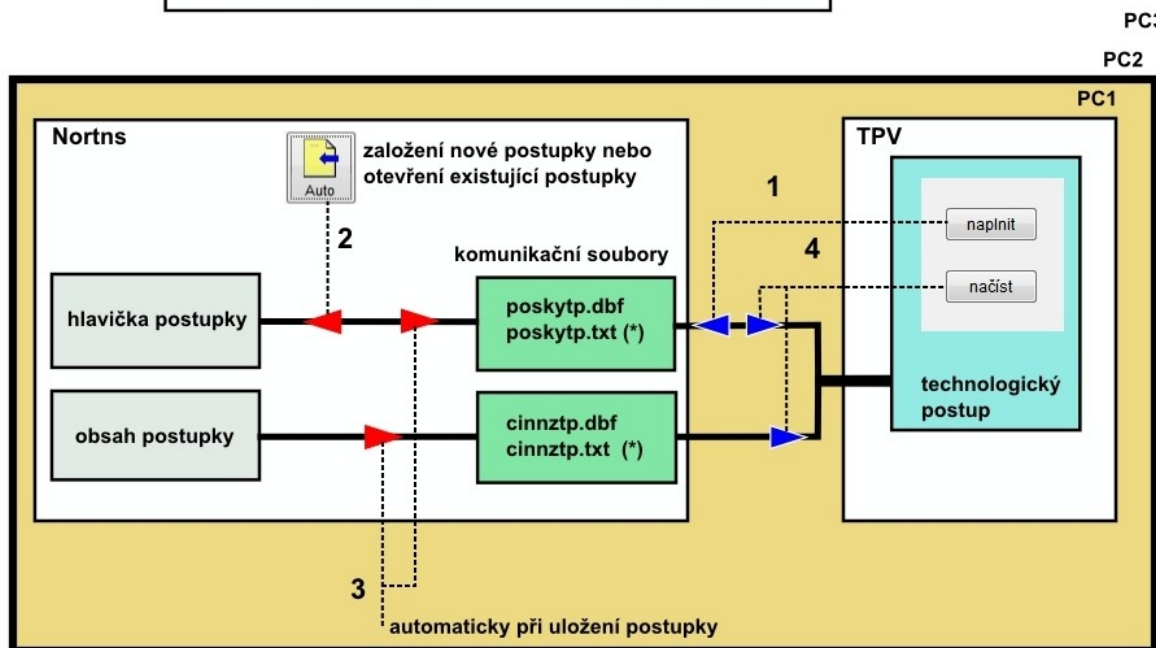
PC3

PC2

PC1

Nortns

Auto

založení nové postupky nebo otevření existující postupky

2

komunikační soubory

hlavička postupky

poskytp.dbf
poskytp.txt (*)

obsah postupky

cinnztp.dbf
cinnztp.txt (*)

3

automaticky při uložení postupky

1

4

TPV

naplnit

načíst

technologický postup